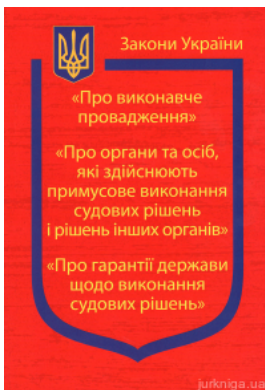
Закони України

«Про виконавче провадження»

«Про органи та осіб, які здійснюють примусове виконання судових рішень і рішень інших органів»

«Про гарантії держави щодо виконання судових рішень»

jurkniga.ua